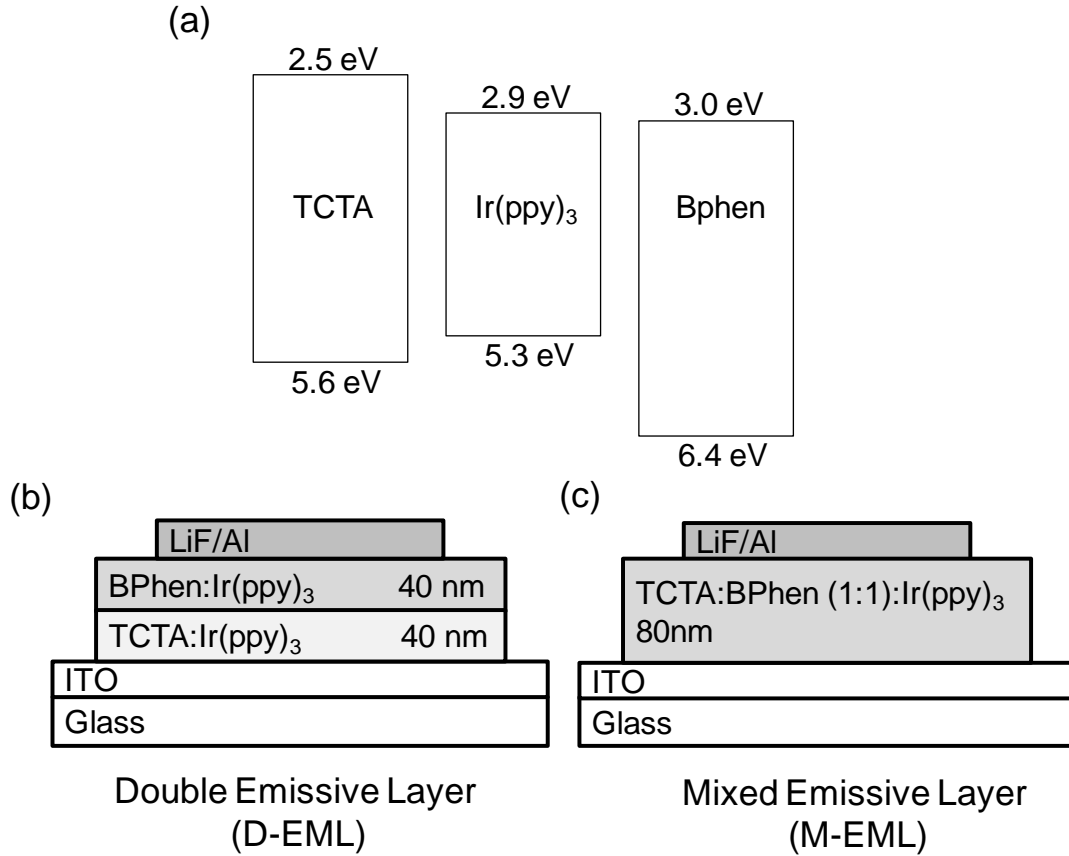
(a)

2.5 eV
TCTA
5.6 eV

2.9 eV
Ir(ppy)$_3$
5.3 eV

3.0 eV
Bphen
6.4 eV

(b)

LiF/Al
BPhen:Ir(ppy)$_3$ 40 nm
TCTA:Ir(ppy)$_3$ 40 nm
ITO
Glass

Double Emissive Layer (D-EML)

(c)

LiF/Al
TCTA:BPhen (1:1):Ir(ppy)$_3$ 80nm
ITO
Glass

Mixed Emissive Layer (M-EML)